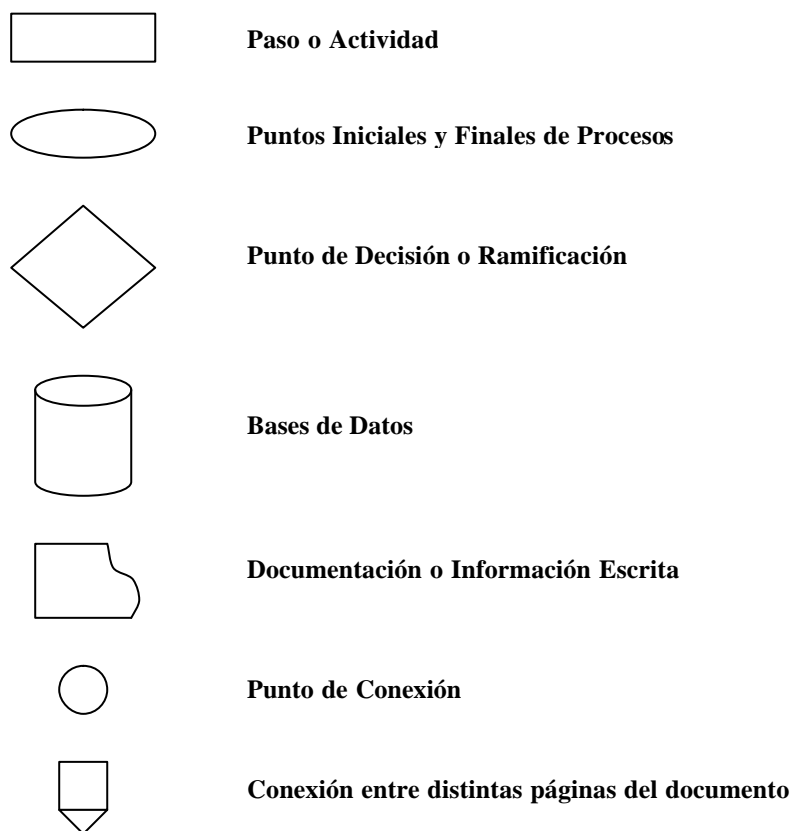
Paso o Actividad

Puntos Iniciales y Finales de Procesos

Punto de Decisión o Ramificación

Bases de Datos

Documentación o Información Escrita

Punto de Conexión

Conexión entre distintas páginas del documento